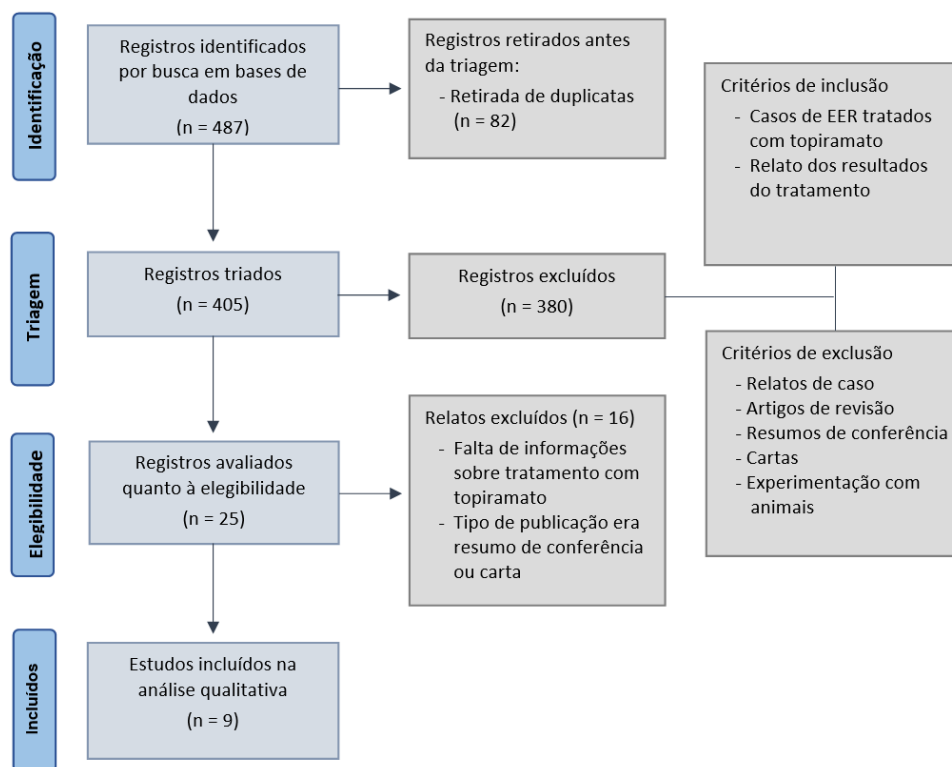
Identificação

Registros identificados por busca em bases de dados
(n = 487)

Registros retirados antes da triagem:
- Retirada de duplicatas (n = 82)

Critérios de inclusão
- Casos de EER tratados com topiramato
- Relato dos resultados do tratamento

Triagem

Registros triados
(n = 405)

Registros excluídos
(n = 380)

Critérios de exclusão
- Relatos de caso
- Artigos de revisão
- Resumos de conferência
- Cartas
- Experimentação com animais

Elegibilidade

Registros avaliados quanto à elegibilidade
(n = 25)

Relatos excluídos (n = 16)
- Falta de informações sobre tratamento com topiramato
- Tipo de publicação era resumo de conferência ou carta

Incluídos

Estudos incluídos na análise qualitativa
(n = 9)